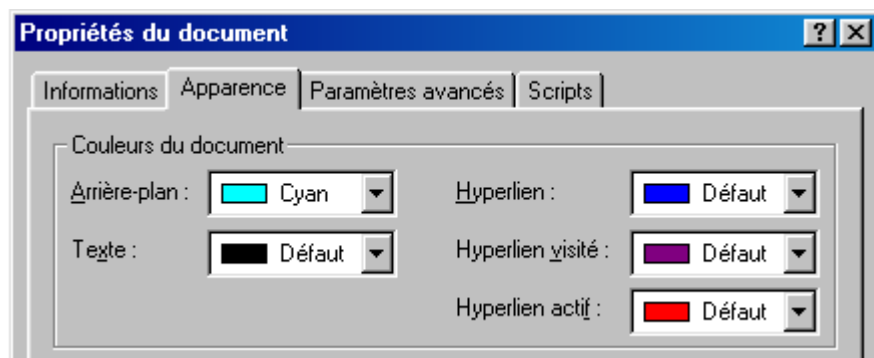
Propriétés du document

?

Informations | Apparence | Paramètres avancés | Scripts

Couleurs du document

Arrière-plan : Cyan

Texte : Défaut

Hyperlien : Défaut

Hyperlien visité : Défaut

Hyperlien actif : Défaut